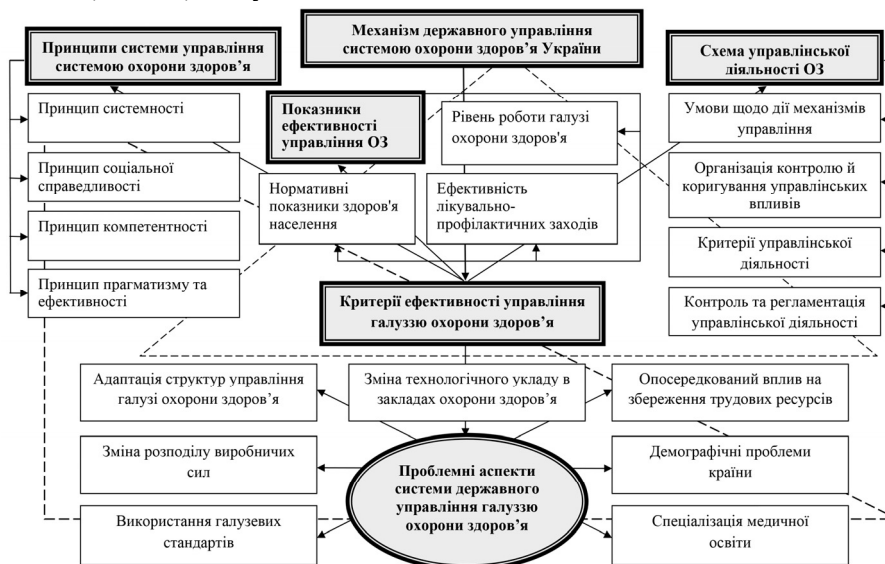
Механізм державного управління системою охорони здоров'я України

Принципи системи управління системою охорони здоров'я

Принцип системності

Принцип соціальної справедливості

Принцип компетентності

Принцип прагматизму та ефективності

Показники ефективності управління ОЗ

Рівень роботи галузі охорони здоров'я

Нормативні показники здоров'я населення

Ефективність лікувально-профілактичних заходів

Схема управлінської діяльності ОЗ

Умови щодо дії механізмів управління

Організація контролю й коригування управлінських впливів

Критерії управлінської діяльності

Контроль та регламентація управлінської діяльності

Критерії ефективності управління галуззю охорони здоров'я

Адаптація структур управління галузі охорони здоров'я

Зміна технологічного укладу в закладах охорони здоров'я

Опосередкований вплив на збереження трудових ресурсів

Зміна розподілу виробничих сил

Проблемні аспекти системи державного управління галуззю охорони здоров'я

Демографічні проблеми країни

Використання галузевих стандартів

Спеціалізація медичної освіти